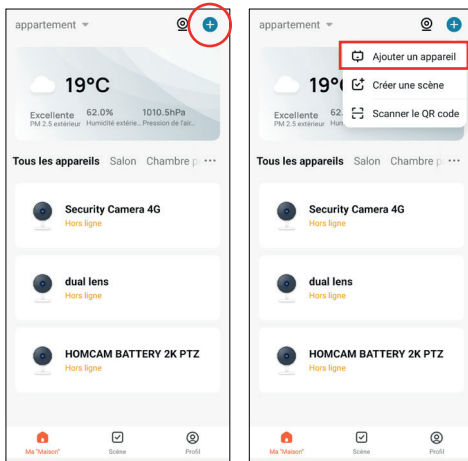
appartement

19°C

Excellente
PM 2.5 extérieur

62.0%
Humidité extérie...

1010.5hPa
Pression de l'air...

Tous les appareils Salon Chambre p

Security Camera 4G
Hors ligne

dual lens
Hors ligne

HOMCAM BATTERY 2K PTZ
Hors ligne

Ma "Maison" Scène Profil

appartement

Ajouter un appareil
Créer une scène
Scanner le QR code

19°C

Excellente
PM 2.5 extérieur

Tous les appareils Salon Chambre p

Security Camera 4G
Hors ligne

dual lens
Hors ligne

HOMCAM BATTERY 2K PTZ
Hors ligne

Ma "Maison" Scène Profil